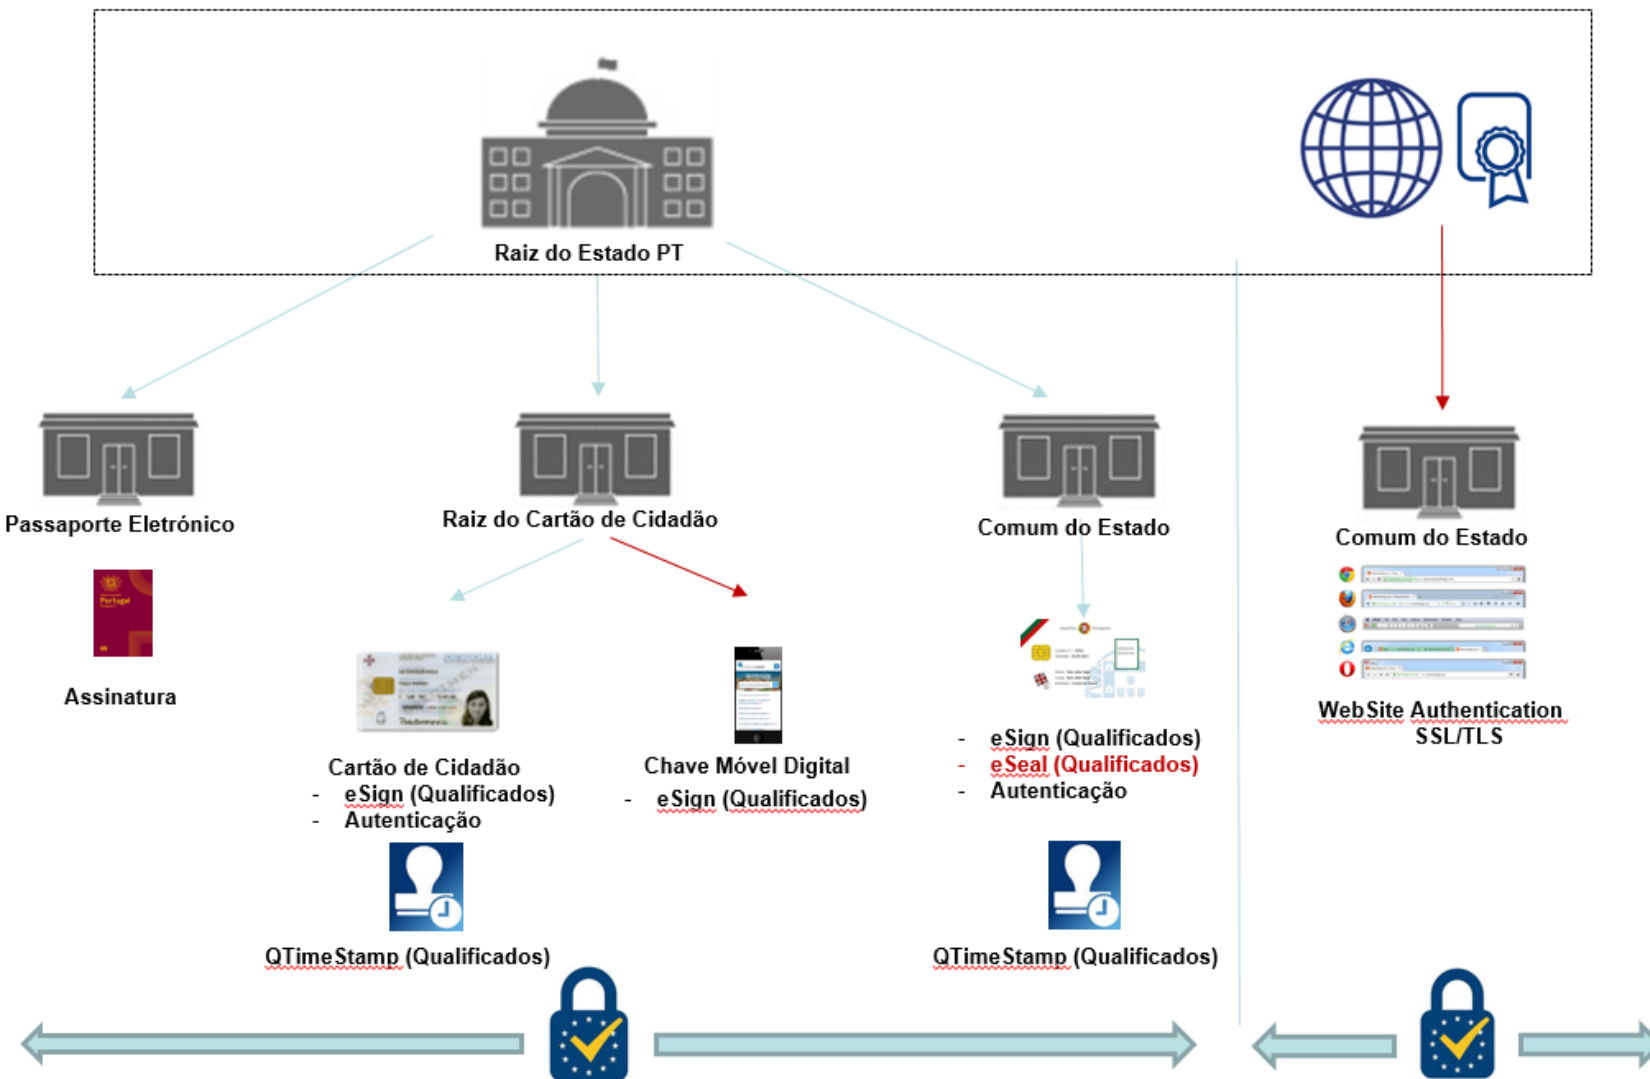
Raiz do Estado PT

Passaporte Eletrónico

Assinatura

Raiz do Cartão de Cidadão

Cartão de Cidadão
- eSign (Qualificados)
- Autenticação

QTimeStamp (Qualificados)

Chave Móvel Digital
- eSign (Qualificados)

Comum do Estado

- eSign (Qualificados)
- eSeal (Qualificados)
- Autenticação

QTimeStamp (Qualificados)

Comum do Estado

WebSite Authentication
SSL/TLS